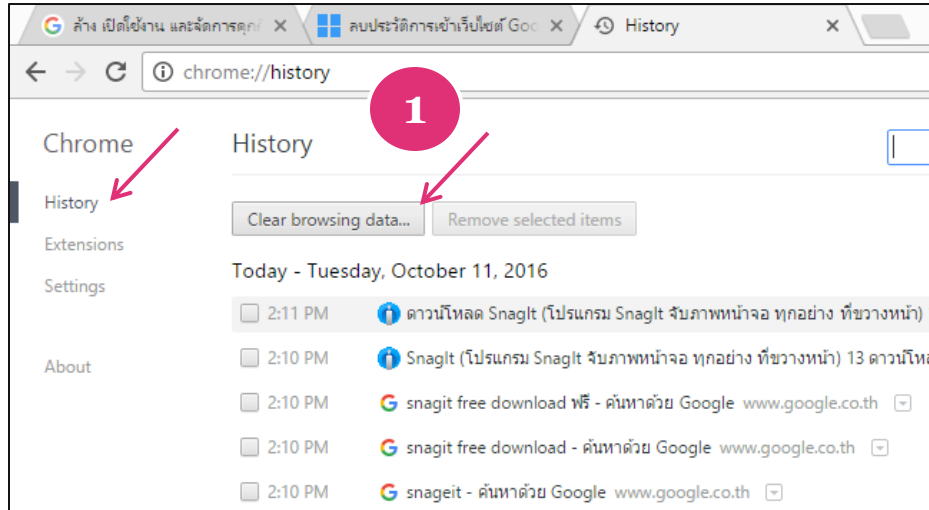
ล้าง เปิดใช้งาน และจัดการคุก
ลบประวัติการเข้าเว็บไซต์ Goo
History

chrome://history

1

Chrome

History

Extensions

Settings

About

History

Clear browsing data...
Remove selected items

Today - Tuesday, October 11, 2016

2:11 PM ดาวน์โหลด SnagIt (โปรแกรม SnagIt จับภาพหน้าจอ ทุกอย่าง ที่ขวางหน้า)

2:10 PM SnagIt (โปรแกรม SnagIt จับภาพหน้าจอ ทุกอย่าง ที่ขวางหน้า) 13 ดาวน์โหล

2:10 PM snagit free download ฟรี - ค้นหาด้วย Google www.google.co.th

2:10 PM snagit free download - ค้นหาด้วย Google www.google.co.th

2:10 PM snageit - ค้นหาด้วย Google www.google.co.th